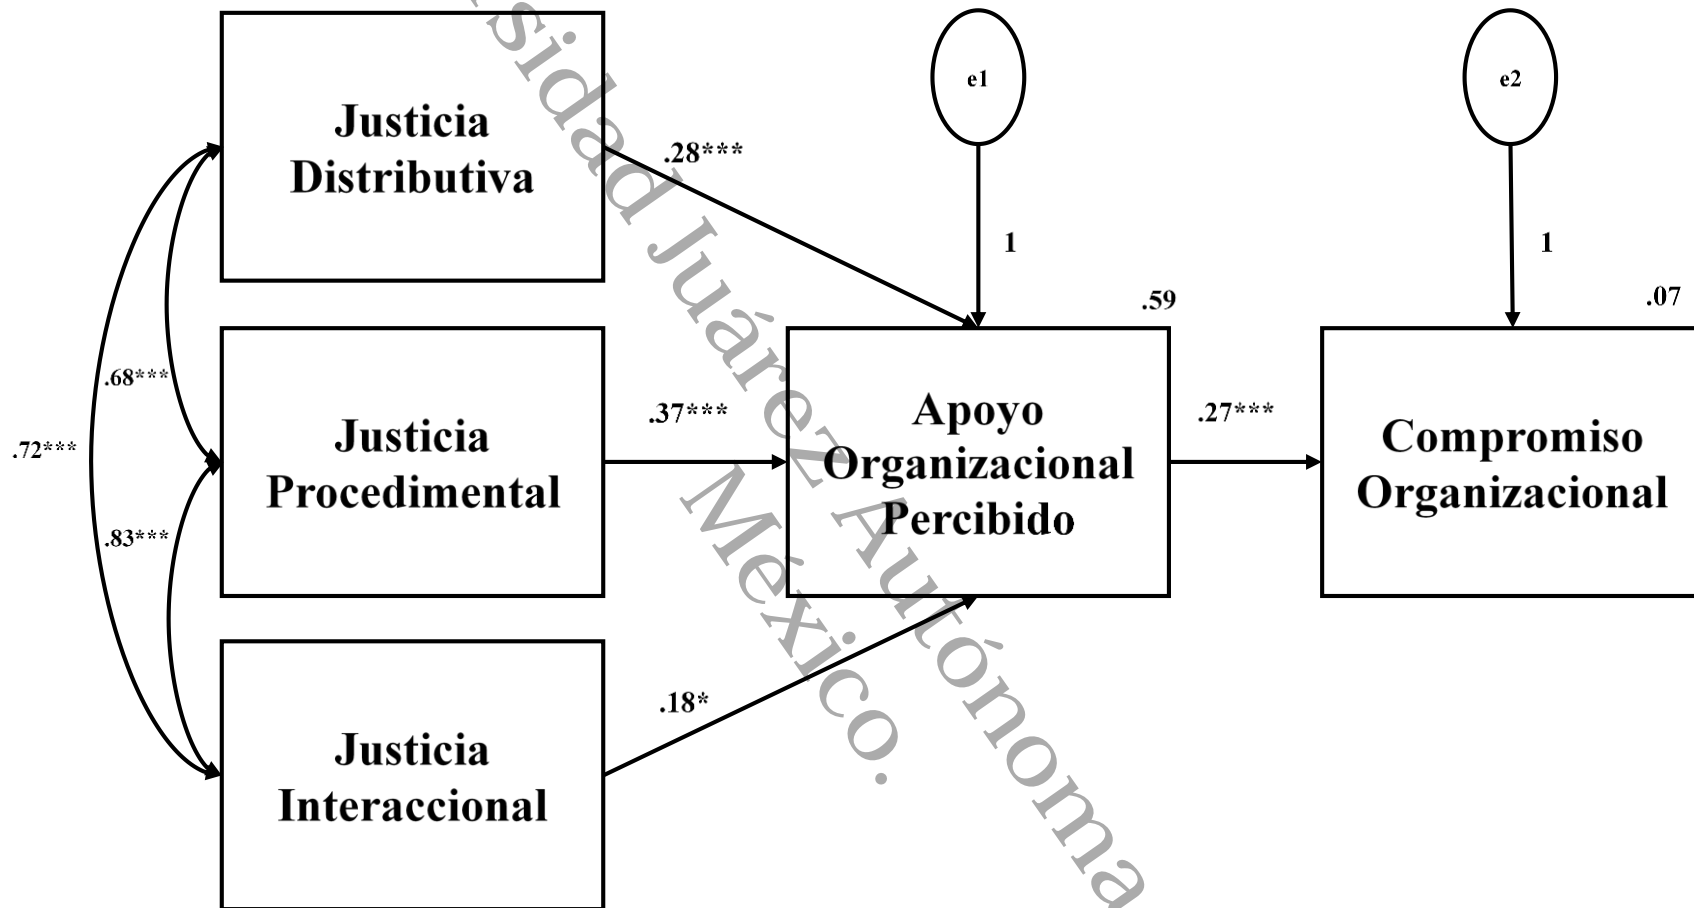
Justicia Distributiva

Justicia Procedimental

Justicia Interaccional

.72***

.68***

.83***

.28***

.37***

.18*

e1

1

.59

Apoyo Organizacional Percibido

.27***

e2

1

.07

Compromiso Organizacional

sidad Juárez Autónoma

México.